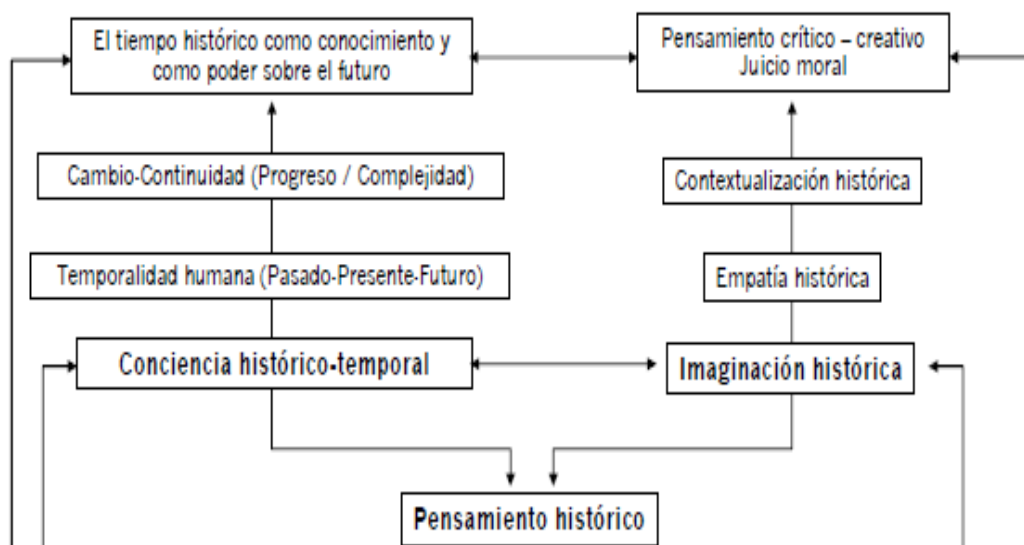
El tiempo histórico como conocimiento y como poder sobre el futuro

Pensamiento crítico – creativo
Juicio moral

Cambio-Continuidad (Progreso / Complejidad)

Contextualización histórica

Temporalidad humana (Pasado-Presente-Futuro)

Empatía histórica

Conciencia histórico-temporal

Imaginación histórica

Pensamiento histórico